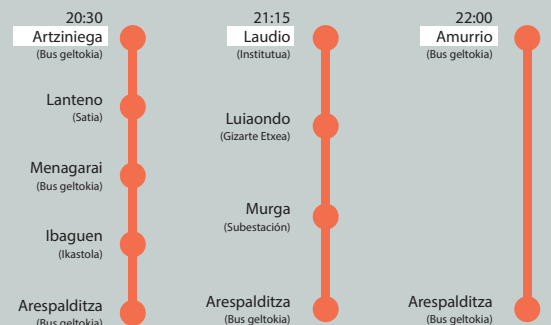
20:30
Artziniega
(Bus geltokia)

Lanteno
(Satia)

Menagarai
(Bus geltokia)

Ibaguen
(Ikastola)

Arespalditza
(Bus geltokia)

21:15
Laudio
(Institutua)

Luiaondo
(Gizarte Etxea)

Murga
(Subestación)

Arespalditza
(Bus geltokia)

22:00
Amurrio
(Bus geltokia)

Arespalditza
(Bus geltokia)